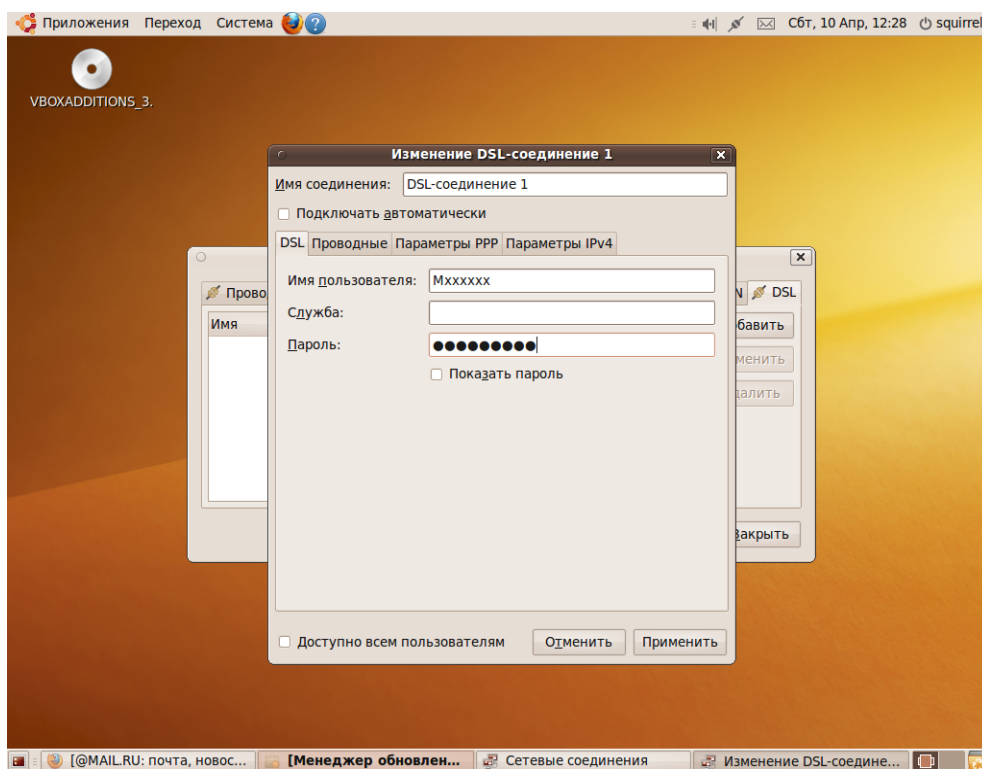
Приложения Переход Система

Сбт, 10 Апр, 12:28 squirrel

VBOXADDITIONS_3.

Изменение DSL-соединение 1

Имя соединения: DSL-соединение 1

Подключать автоматически

DSL Проводные Параметры PPP Параметры IPv4

Имя пользователя: Mxxxxxx

Служба:

Пароль: ●●●●●●●●●

Показать пароль

Доступно всем пользователям Отменить Применить

Прово

Имя

N DSL

бавить

менить

далить

Закрыть

[@MAIL.RU: почта, новос... [Менеджер обновлен... Сетевые соединения Изменение DSL-соедине...